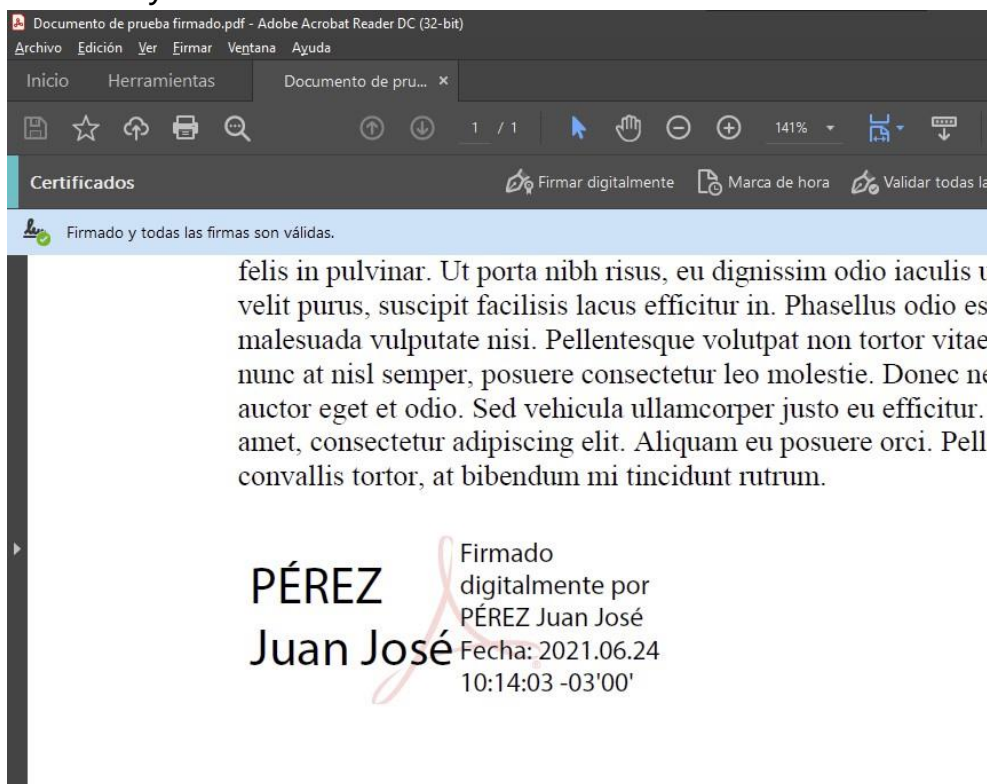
Documento de prueba firmado.pdf - Adobe Acrobat Reader DC (32-bit)
Archivo Edición Ver Firmar Ventana Ayuda
Inicio Herramientas Documento de pru... ×
1 / 1 141%
Certificados
Firmar digitalmente Marca de hora Validar todas la
Firmado y todas las firmas son válidas.

felis in pulvinar. Ut porta nibh risus, eu dignissim odio iaculis u velit purus, suscipit facilisis lacus efficitur in. Phasellus odio es malesuada vulputate nisi. Pellentesque volutpat non tortor vitae nunc at nisl semper, posuere consectetur leo molestie. Donec ne auctor eget et odio. Sed vehicula ullamcorper justo eu efficitur. amet, consectetur adipiscing elit. Aliquam eu posuere orci. Pell convallis tortor, at bibendum mi tincidunt rutrum.

PÉREZ Juan José

Firmado digitalmente por PÉREZ Juan José Fecha: 2021.06.24 10:14:03 -03'00'